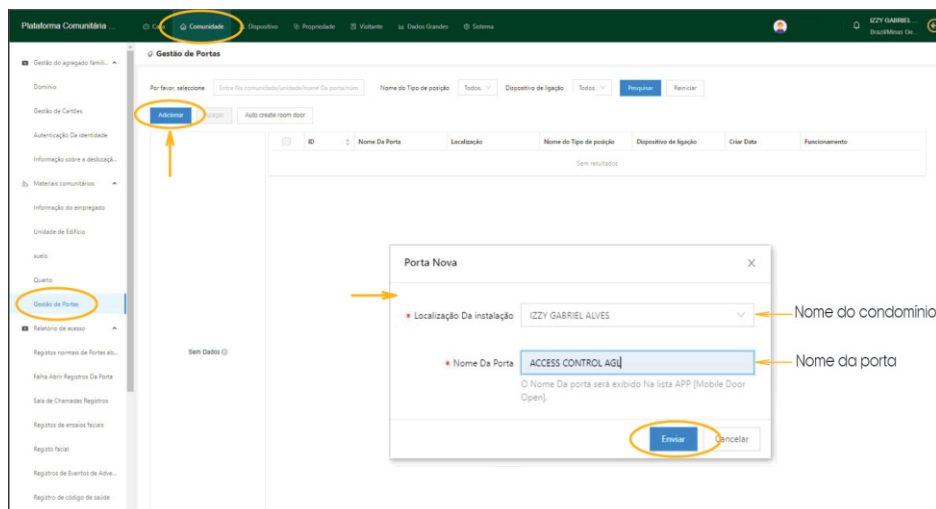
Plataforma Comunitária ...

Casa | Comunidade | Dispositivo | Propriedade | Visitante | Dados Grandes | Sistema

IZZY GABRIEL...
Brazil/Minas Ge...

Gestão do agregado famil...
Domínio
Gestão de Cartões
Autenticação Da identidade
Informação sobre a deslocaçã...
Materiais comunitários
Informação do empregado
Unidade de Edifício
suelo
Quarto
Gestão de Portas
Relatório de acesso
Registos normais de Portas ab...
Falha Abrir Registros Da Porta
Sala de Chamadas Registros
Registos de ensaios faciais
Registo facial
Registros de Eventos de Adve...
Registro de código de saúde

Gestão de Portas

Por favor, selecione | Entre Na comunidade/unidade/nome Da porta/nom | Nome do Tipo de posição | Todos | Dispositivo de ligação | Todos | Pesquisar | Reiniciar

Adicionar | Apagar | Auto create room door

| ID | Nome Da Porta | Localização | Nome do Tipo de posição | Dispositivo de ligação | Criar Data | Funcionamento |
|---|---|---|---|---|---|---|
| Sem resultados | | | | | | |

Sem Dados

Porta Nova

* Localização Da instalação | IZZY GABRIEL ALVES

* Nome Da Porta | ACCESS CONTROL AGL

O Nome Da porta será exibido Na lista APP (Mobile Door Open).

Enviar | Cancelar

Nome do condomínio
Nome da porta